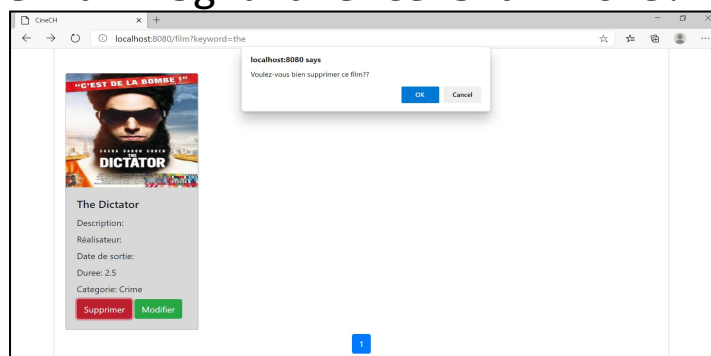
CineCH

localhost:8080/film?keyword=the

localhost:8080 says

Voulez-vous bien supprimer ce film??

OK

Cancel

"C'EST DE LA BOMBE !"

SACHA BARON COHEN

THE DICTATOR

The Dictator

Description:

Réalisateur:

Date de sortie:

Duree: 2.5

Categorie: Crime

Supprimer

Modifier

1